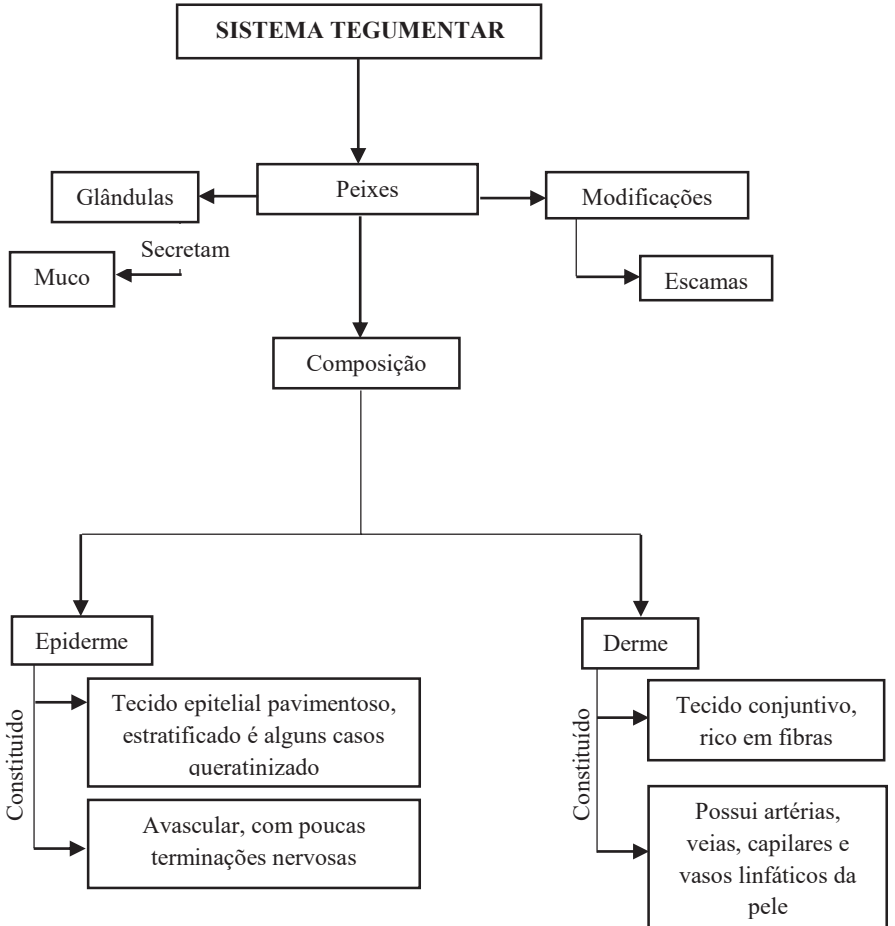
SISTEMA TEGUMENTAR

Glândulas

Peixes

Modificações

Secretam

Muco

Escamas

Composição

Epiderme

Derme

Constituído

Tecido epitelial pavimentoso, estratificado é alguns casos queratinizado

Avascular, com poucas terminações nervosas

Constituído

Tecido conjuntivo, rico em fibras

Possui artérias, veias, capilares e vasos linfáticos da pele